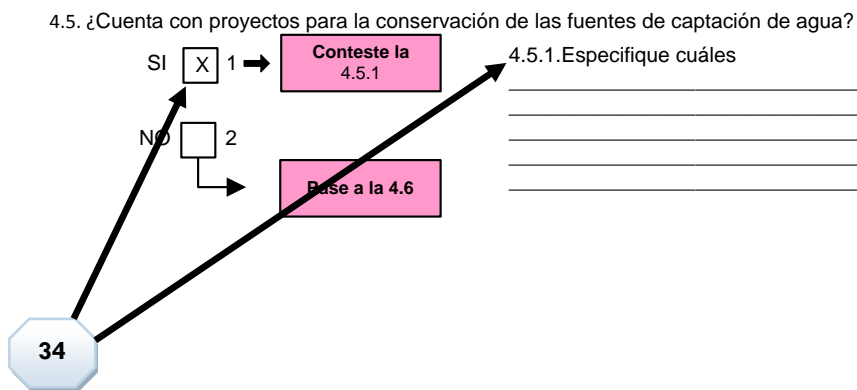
4.5. ¿Cuenta con proyectos para la conservación de las fuentes de captación de agua?

SI X 1 → Conteste la 4.5.1

NO 2 → Pase a la 4.6

4.5.1.Especifique cuáles

_______________
_______________
_______________
_______________
_______________

34